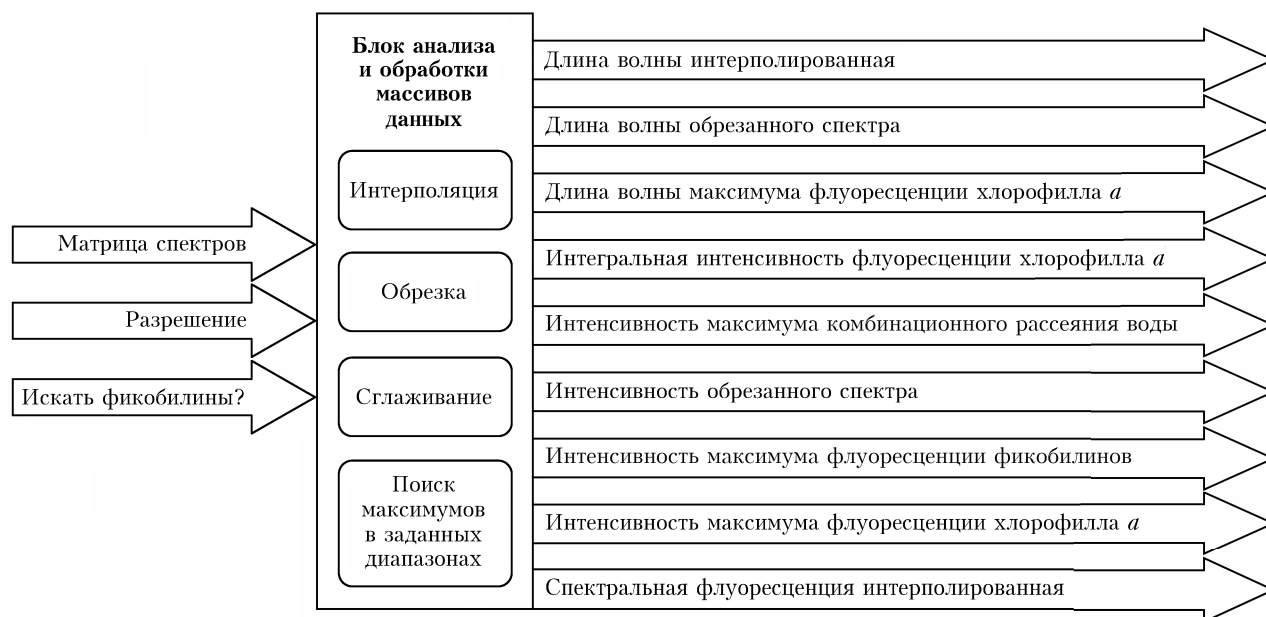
Матрица спектров

Разрешение

Искать фикобилины?

Блок анализа и обработки массивов данных

Интерполяция

Обрезка

Сглаживание

Поиск максимумов в заданных диапазонах

Длина волны интерполированная

Длина волны обрезанного спектра

Длина волны максимума флуоресценции хлорофилла $a$

Интегральная интенсивность флуоресценции хлорофилла $a$

Интенсивность максимума комбинационного рассеяния воды

Интенсивность обрезанного спектра

Интенсивность максимума флуоресценции фикобилинов

Интенсивность максимума флуоресценции хлорофилла $a$

Спектральная флуоресценция интерполированная